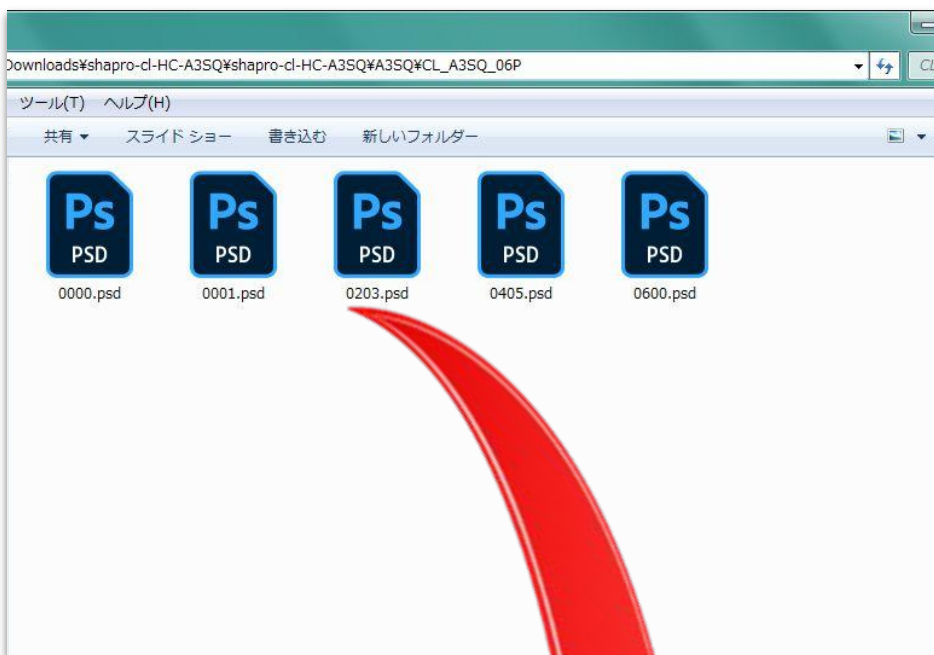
Downloads¥shapro-cl-HC-A3SQ¥shapro-cl-HC-A3SQ¥A3SQ¥CL_A3SQ_06P

CL

ツール(T) ヘルプ(H)

共有 ▾ スライド ショー 書き込む 新しいフォルダー

Ps PSD
0000.psd

Ps PSD
0001.psd

Ps PSD
0203.psd

Ps PSD
0405.psd

Ps PSD
0600.psd